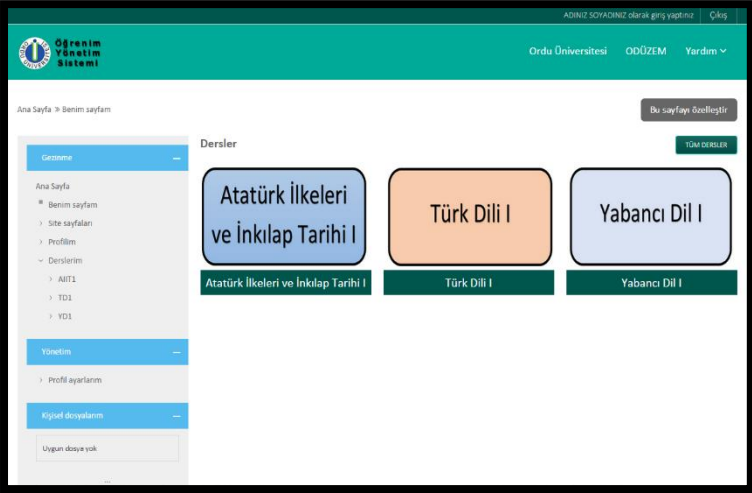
ADINIZ SOYADINIZ olarak giriş yaptınız | Çıkış

Öğrenim Yönetim Sistemi

Ordu Üniversitesi ODÜZEM Yardım

Ana Sayfa » Benim sayfam

Bu sayfayı özelleştir

Gezinme

Ana Sayfa
Benim sayfam
Site sayfaları
Profilim
Derslerim
AIIT1
TD1
YD1

Yönetim

Profil ayarlarım

Kişisel dosyalarım

Uygun dosya yok

Dersler

TÜM DERSLER

Atatürk İlkeleri ve İnkılap Tarihi I

Atatürk İlkeleri ve İnkılap Tarihi I

Türk Dili I

Türk Dili I

Yabancı Dil I

Yabancı Dil I